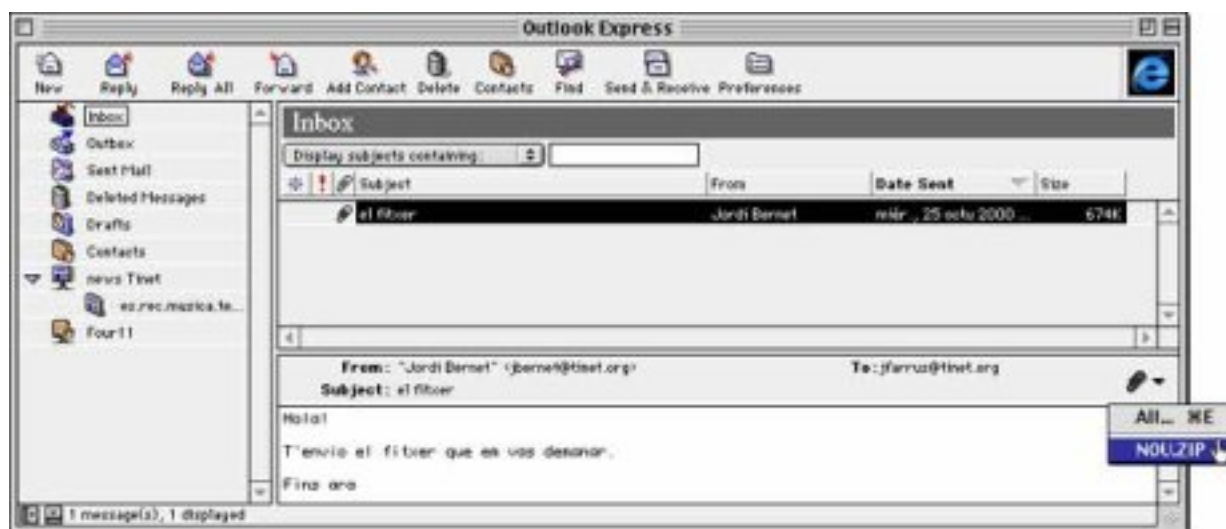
Outlook Express

New Reply Reply All Forward Add Contact Delete Contacts Find Send & Receive Preferences

Inbox
Outbox
Sent Mail
Deleted Messages
Drafts
Contacts
news Tinet
es.rec.musica.te...
Four11

Inbox

Display subjects containing:

| | Subject | From | Date Sent | Size |
|---|---|---|---|---|
| | el fitxer | Jordi Bernet | mér., 25 octu 2000 ... | 674K |

From: "Jordi Bernet" <jbernet@tinet.org>
To: jfarrus@tinet.org
Subject: el fitxer

All... ⌘E
NOU.ZIP

Hola!

T'envio el fitxer que em vas demanar.

Fins ara

1 message(s), 1 displayed